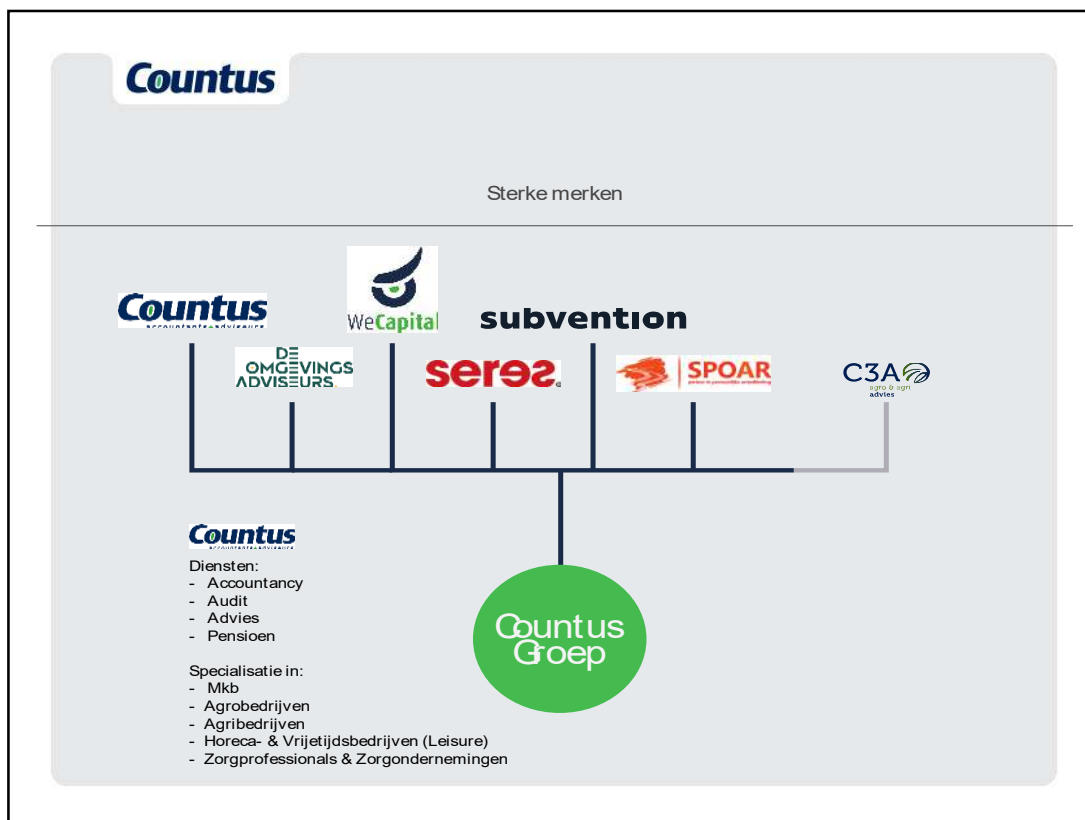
Countus

Sterke merken

Countus
accountants + adviseurs

WeCapital

subvention

DE OMGEVINGS ADVISEURS

seres

SPOAR
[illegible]

C3A
agro & agri
advies

Countus
accountants + adviseurs

Diensten:
- Accountancy
- Audit
- Advies
- Pensioen

Specialisatie in:
- Mkb
- Agrobedrijven
- Agribedrijven
- Horeca- & Vrijetijdsbedrijven (Leisure)
- Zorgprofessionals & Zorgondernemingen

Countus Groep